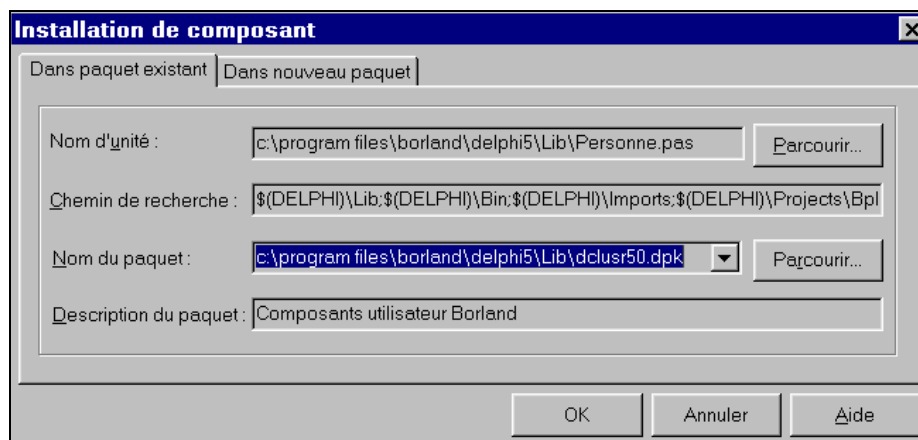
Installation de composant

Dans paquet existant | Dans nouveau paquet

Nom d'unité : c:\program files\borland\delphi5\Lib\Personne.pas Parcourir...

Chemin de recherche : $(DELPHI)\Lib;$(DELPHI)\Bin;$(DELPHI)\Imports;$(DELPHI)\Projects\Bpl

Nom du paquet : c:\program files\borland\delphi5\Lib\dclusr50.dpk Parcourir...

Description du paquet : Composants utilisateur Borland

OK Annuler Aide